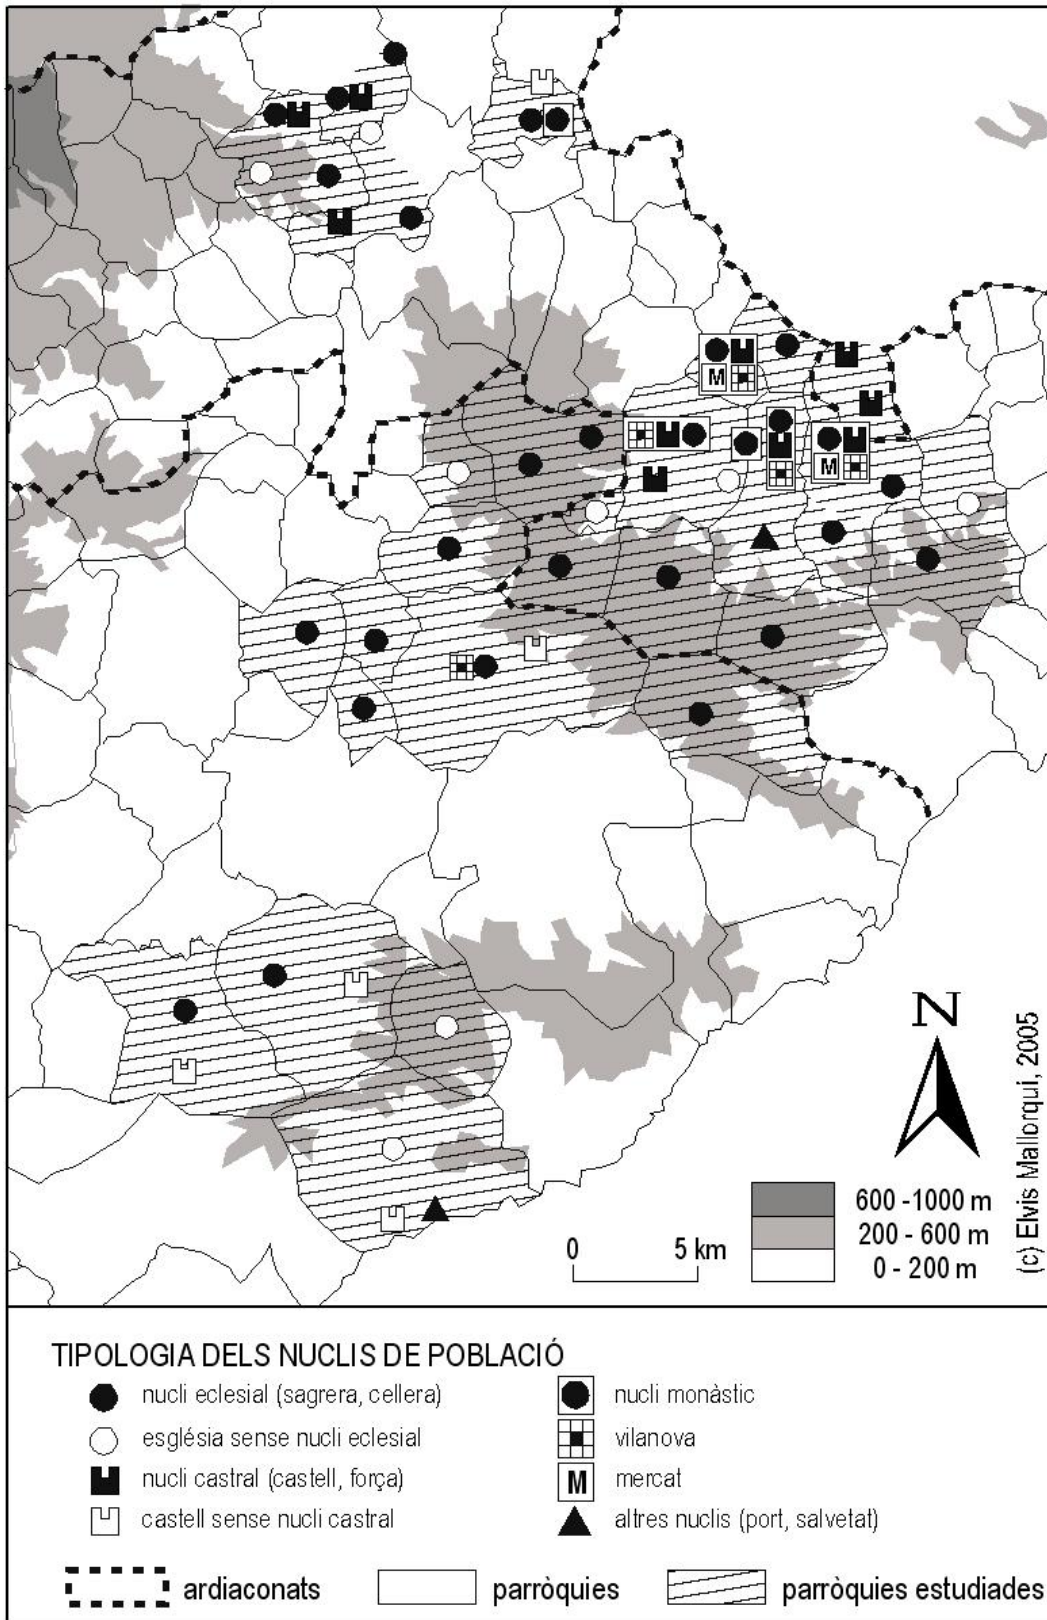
M

M

M

N

(c) Elvis Mallorquí, 2005

600 -1000 m
200 - 600 m
0 - 200 m

0 5 km

TIPOLOGIA DELS NUCLIS DE POBLACIÓ

nucli eclesial (sagrera, cellera)
església sense nucli eclesial
nucli castral (castell, força)
castell sense nucli castral

nucli monàstic
vilanova
M mercat
altres nuclis (port, salvetat)

ardiaconats
parròquies
parròquies estudiades